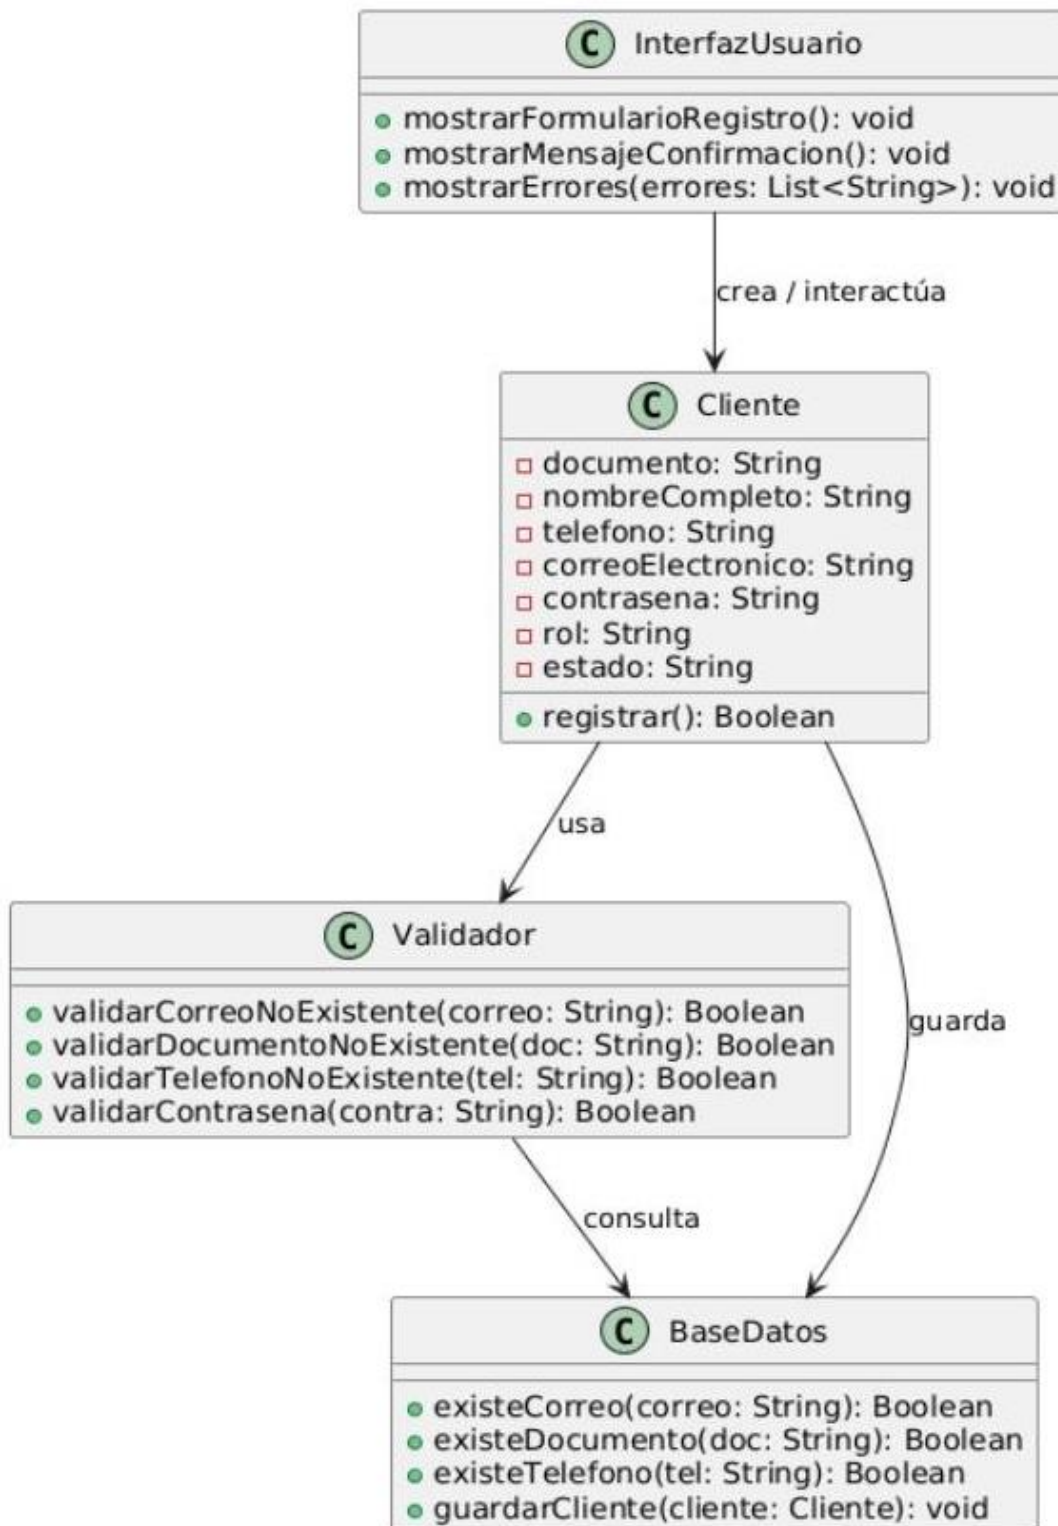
C InterfazUsuario

mostrarFormularioRegistro(): void
mostrarMensajeConfirmacion(): void
mostrarErrores(errores: List<String>): void

crea / interactúa

C Cliente

documento: String
nombreCompleto: String
telefono: String
correoElectronico: String
contrasena: String
rol: String
estado: String

registrar(): Boolean

usa

guarda

C Validador

validarCorreoNoExistente(correo: String): Boolean
validarDocumentoNoExistente(doc: String): Boolean
validarTelefonoNoExistente(tel: String): Boolean
validarContrasena(contra: String): Boolean

consulta

C BaseDatos

existeCorreo(correo: String): Boolean
existeDocumento(doc: String): Boolean
existeTelefono(tel: String): Boolean
guardarCliente(cliente: Cliente): void